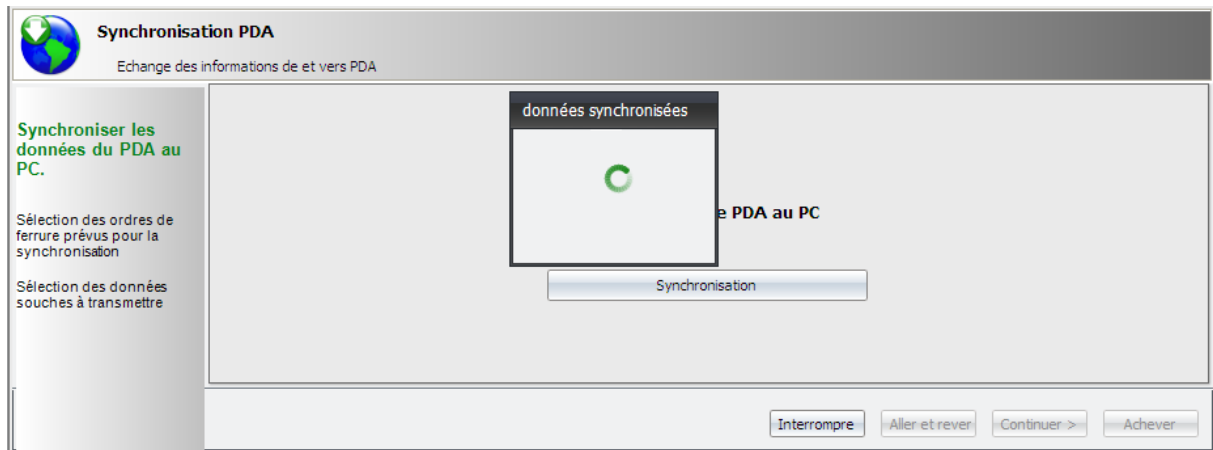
Synchronisation PDA

Echange des informations de et vers PDA

Synchroniser les données du PDA au PC.

Sélection des ordres de ferrure prévus pour la synchronisation

Sélection des données souches à transmettre

données synchronisées

e PDA au PC

Synchronisation

Interrompre

Aller et rever

Continuer >

Achever